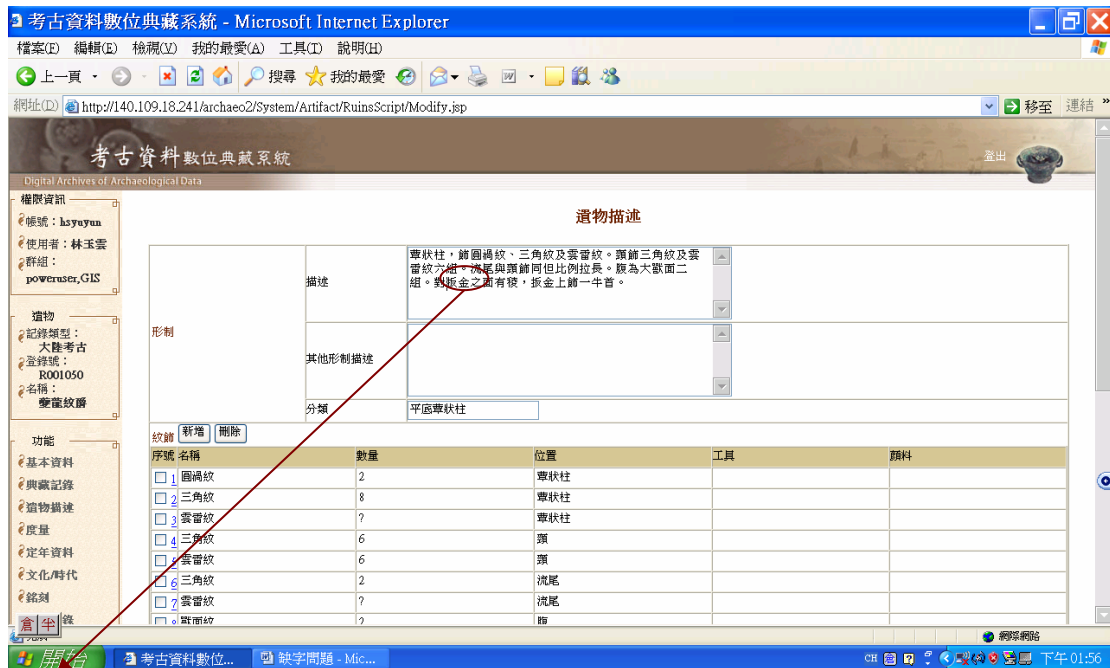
考古資料數位典藏系統 - Microsoft Internet Explorer

檔案(F) 編輯(E) 檢視(V) 我的最愛(A) 工具(T) 說明(H)

上一頁 搜尋 我的最愛

網址(D) http://140.109.18.241/archaeo2/System/Artifact/RuinsScript/Modify.jsp 移至 連結

考古資料數位典藏系統

Digital Archives of Archaeological Data

登出

權限資訊
帳號：hsyuyun
使用者：林玉雲
群組：poweruser,GIS

遺物
記錄類型：大陸考古
登錄號：R001050
名稱：夔龍紋爵

功能
基本資料
典藏記錄
遺物描述
度量
定年資料
文化/時代
銘刻

遺物描述

| | | |
|---|---|---|
| 形制 | 描述 | 蕈狀柱，飾圓渦紋、三角紋及雲雷紋。頸飾三角紋及雲雷紋六組。流尾與頸飾同但比例拉長。腹為大獸面二組。對扳金之面有犢，扳金上飾一牛首。 |
| | 其他形制描述 | |
| | 分類 | 平底蕈狀柱 |

紋飾 新增 刪除

| 序號 | 名稱 | 數量 | 位置 | 工具 | 顏料 |
|---|---|---|---|---|---|
| 1 | 圓渦紋 | 2 | 蕈狀柱 | | |
| 2 | 三角紋 | 8 | 蕈狀柱 | | |
| 3 | 雲雷紋 | ? | 蕈狀柱 | | |
| 4 | 三角紋 | 6 | 頸 | | |
| 5 | 雲雷紋 | 6 | 頸 | | |
| 6 | 三角紋 | 2 | 流尾 | | |
| 7 | 雲雷紋 | ? | 流尾 | | |
| 8 | 獸面紋 | 2 | 腹 | | |

倉 半

網際網路

開始 考古資料數位... 缺字問題 - Mic... CH 下午 01:56